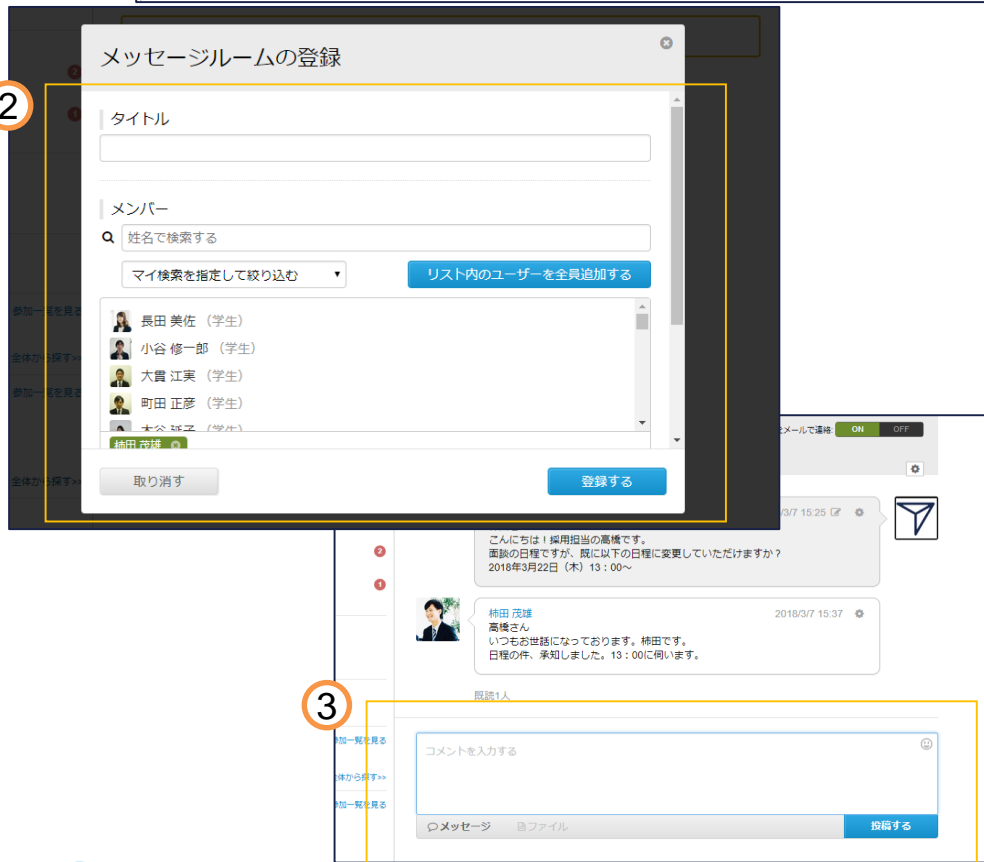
2

メッセージルームの登録

タイトル

メンバー

姓名で検索する

マイ検索を指定して絞り込む

リスト内のユーザーを全員追加する

長田 美佐 (学生)
小谷 修一郎 (学生)
大貫 江実 (学生)
町田 正彦 (学生)
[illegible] (学生)

柿田 茂雄

取り消す

登録する

参加一覧を見る
全体から探す>>
参加一覧を見る
全体から探す>>

2
1

メールで連絡 ON OFF

2018/3/7 15:25

こんにちは！採用担当の高橋です。
面談の日程ですが、既に以下の日程に変更していただけますか？
2018年3月22日（木）13：00〜

柿田 茂雄 2018/3/7 15:37
高橋さん
いつもお世話になっております。柿田です。
日程の件、承知しました。13：00に伺います。

既読1人

3

コメントを入力する

メッセージ ファイル 投稿する

参加一覧を見る
全体から探す>>
参加一覧を見る